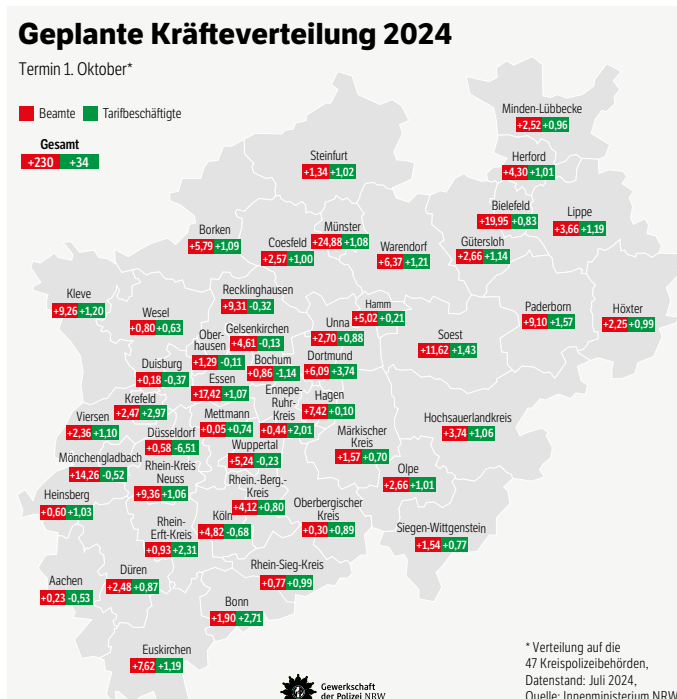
Geplante Kräfteverteilung 2024

Termin 1. Oktober*

Beamte Tarifbeschäftigte

Gesamt
+230 +34

Minden-Lübbecke
+2,52 +0,96

Herford
+4,30 +1,01

Steinfurt
+1,34 +1,02

Bielefeld
+19,95 +0,83

Lippe
+3,66 +1,19

Borken
+5,79 +1,09

Coesfeld
+2,57 +1,00

Münster
+24,88 +1,08

Warendorf
+6,37 +1,21

Gütersloh
+2,66 +1,14

Recklinghausen
+9,31 -0,32

Kleve
+9,26 +1,20

Wesel
+0,80 +0,63

Hamm
+5,02 +0,21

Paderborn
+9,10 +1,57

Höxter
+2,25 +0,99

Gelsenkirchen
+4,61 -0,13

Oberhausen
+1,29 -0,11

Unna
+2,70 +0,88

Soest
+11,62 +1,43

Bochum
+0,86 -1,14

Dortmund
+6,09 +3,74

Duisburg
+0,18 -0,37

Essen
+17,42 +1,07

Krefeld
+2,47 +2,97

Ennepe-Ruhr-Kreis
+0,44 +2,01

Hagen
+7,42 +0,10

Hochsauerlandkreis
+3,74 +1,06

Viersen
+2,36 +1,10

Mettmann
+0,05 +0,74

Düsseldorf
+0,58 -6,51

Märkischer Kreis
+1,57 +0,70

Wuppertal
+5,24 -0,23

Mönchengladbach
+14,26 -0,52

Rhein-Kreis Neuss
+9,36 +1,06

Olpe
+2,66 +1,01

Rhein.-Berg.-Kreis
+4,12 +0,80

Heinsberg
+0,60 +1,03

Oberbergischer Kreis
+0,30 +0,89

Köln
+4,82 -0,68

Rhein-Erft-Kreis
+0,93 +2,31

Siegen-Wittgenstein
+1,54 +0,77

Düren
+2,48 +0,87

Rhein-Sieg-Kreis
+0,77 +0,99

Aachen
+0,23 -0,53

Bonn
+1,90 +2,71

Euskirchen
+7,62 +1,19

* Verteilung auf die 47 Kreispolizeibehörden, Datenstand: Juli 2024, Quelle: Innenministerium NRW

Gewerkschaft der Polizei NRW